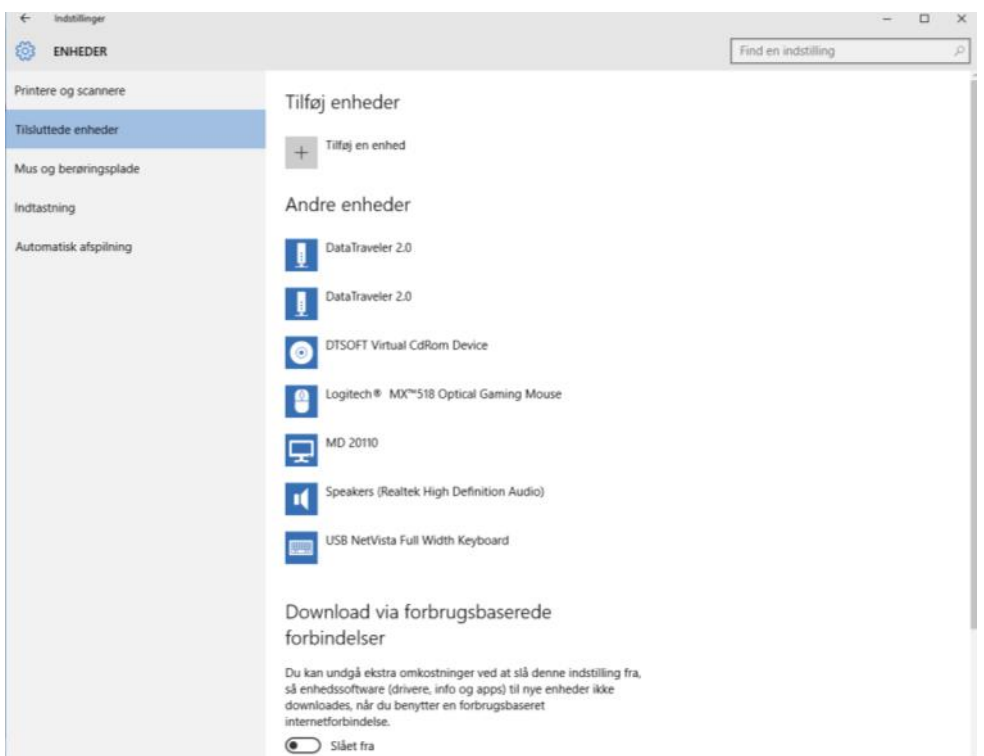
Indstillinger

ENHEDER

Find en indstilling

Printere og scannere

Tilsluttede enheder

Mus og berøringsplade

Indtastning

Automatisk afspilning

Tilføj enheder

Tilføj en enhed

Andre enheder

DataTraveler 2.0

DataTraveler 2.0

DTSOFT Virtual CdRom Device

Logitech® MX™518 Optical Gaming Mouse

MD 20110

Speakers (Realtek High Definition Audio)

USB NetVista Full Width Keyboard

Download via forbrugsbaserede forbindelser

Du kan undgå ekstra omkostninger ved at slå denne indstilling fra, så enhedssoftware (drivere, info og apps) til nye enheder ikke downloades, når du benytter en forbrugsbaseret internetforbindelse.

Slået fra